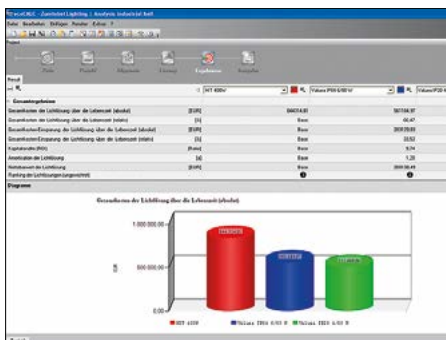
Datei Bearbeiten Einfügen Fenster Extras ?

Projekt

Ziele Projekt Allgemein Leistung Ergebnisse Ausgabe

Result

HIT 400W | Valuex IP66 6/80 W | Valuex IP20 6

Gesamtergebnisse

| | | | | |
|---|---|---|---|---|
| Gesamtkosten der Lichtlösung über die Lebenszeit (absolut) | [EUR] | | 984014,33 | 507738,97 |
| Gesamtkosten der Lichtlösung über die Lebenszeit (relativ) | [%] | | Base | 60,67 |
| Gesamtkosten-Einsparung der Lichtlösung über die Lebenszeit (absolut) | [EUR] | | Base | 359938,00 |
| Gesamtkosten-Einsparung der Lichtlösung über die Lebenszeit (relativ) | [%] | | Base | 33,53 |
| Kapitalrendite (ROI) | [Faktor] | | Base | 8,74 |
| Amortisation der Lichtlösung | [a] | | Base | 1,20 |
| Nettobarwert der Lichtlösung | [EUR] | | Base | 359938,49 |
| Ranking der Lichtlösungen (ungewichtet) | | | | |

Diagramm

Gesamtkosten der Lichtlösung über die Lebenszeit (absolut)

1.000.000,00

500.000,00

0,00

EUR

HIT 400W | Valuex IP66 6/80 W | Valuex IP20 6/80 W